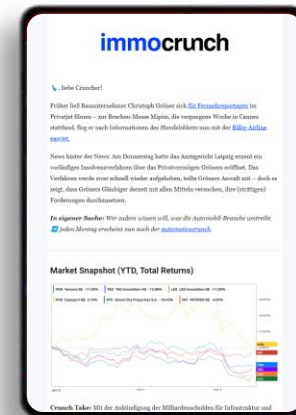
immocrunch

👋 Liebe Cruncher!

Früher ließ Bauunternehmer Christoph Gröner sich für Fernsehreportagen im Privatjet filmen – zur Branchen-Messe Mipim, die vergangene Woche in Cannes stattfand, flog er nach Informationen des Handelsblatts nun mit der Billig-Airline easyJet.

News hinter der News: Am Donnerstag hatte das Amtsgericht Leipzig erneut ein vorläufiges Insolvenzverfahren über das Privatvermögen Gröners eröffnet. Das Verfahren werde zwar schnell wieder aufgehoben, teilte Gröners Anwalt mit – doch es zeigt, dass Gröners Gläubiger derzeit mit allen Mitteln versuchen, ihre (strittigen) Forderungen durchzusetzen.

In eigener Sache: Wir wollen wissen will, was die Automobil-Branche umtreibt 🚗 jeden Montag erscheint nun auch der automotivecrunch.

Market Snapshot (YTD, Total Returns)

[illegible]

Crunch Take: Mit der Ankündigung der Milliardenschulden für Infrastruktur und